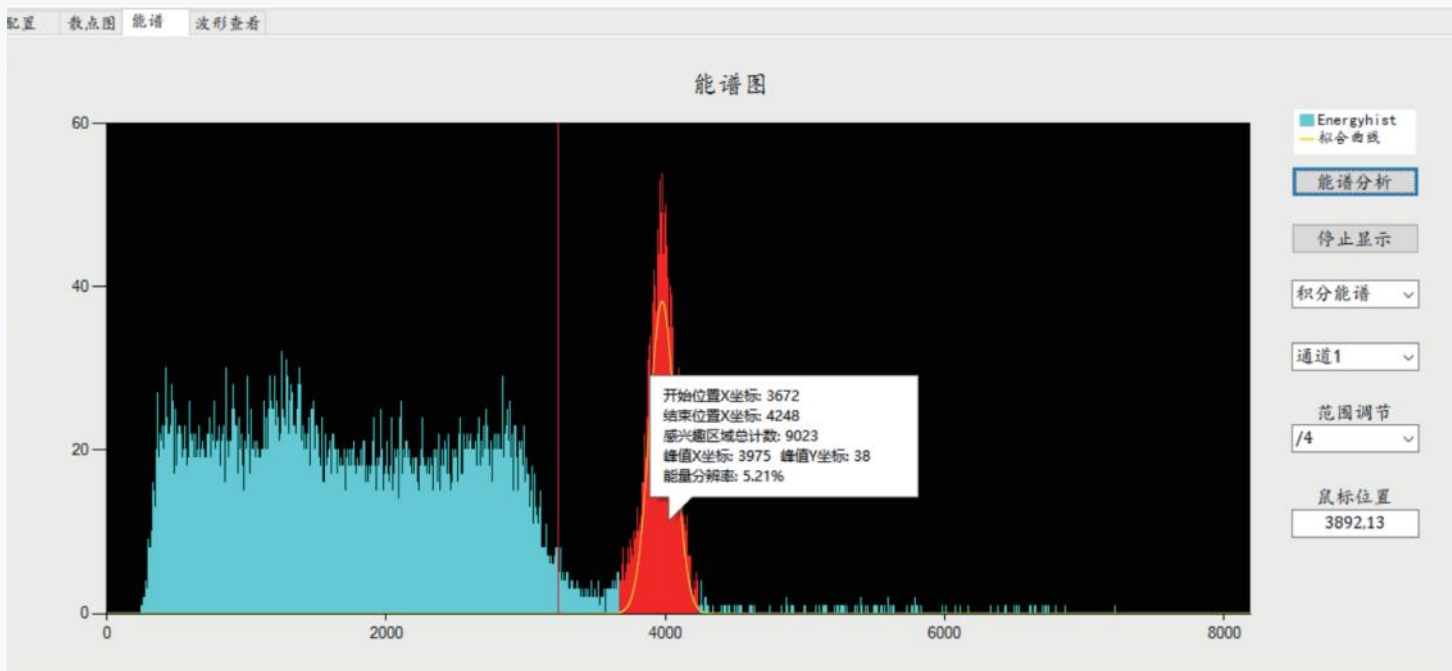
配置 散点图 能谱 波形查看

能谱图

60

40

20

0

0 2000 4000 6000 8000

开始位置X坐标: 3672
结束位置X坐标: 4248
感兴趣区域总计数: 9023
峰值X坐标: 3975 峰值Y坐标: 38
能量分辨率: 5.21%

Energyhist
积合曲线

能谱分析

停止显示

积分能谱

通道1

范围调节

/4

鼠标位置

3892,13